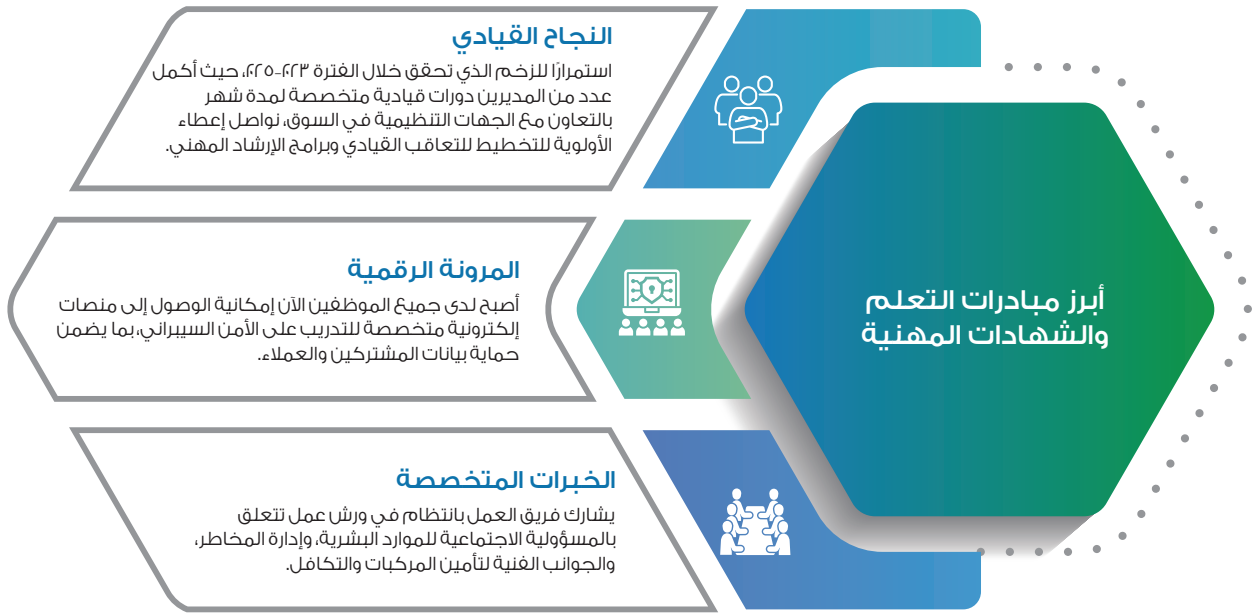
أبرز مبادرات التعلم والشهادات المهنية

النجاح القيادي

استمرارًا للزخم الذي تحقق خلال الفترة ٢٠٢٣-٢٠٢٥، حيث أكمل عدد من المديرين دورات قيادية متخصصة لمدة شهر بالتعاون مع الجهات التنظيمية في السوق، نواصل إعطاء الأولوية للتخطيط للتعاقب القيادي وبرامج الإرشاد المهني.

المرونة الرقمية

أصبح لدى جميع الموظفين الآن إمكانية الوصول إلى منصات إلكترونية متخصصة للتدريب على الأمن السيبراني، بما يضمن حماية بيانات المشتركين والعملاء.

الخبرات المتخصصة

يشارك فريق العمل بانتظام في ورش عمل تتعلق بالمسؤولية الاجتماعية للموارد البشرية، وإدارة المخاطر، والجوانب الفنية لتأمين المركبات والتكافل.